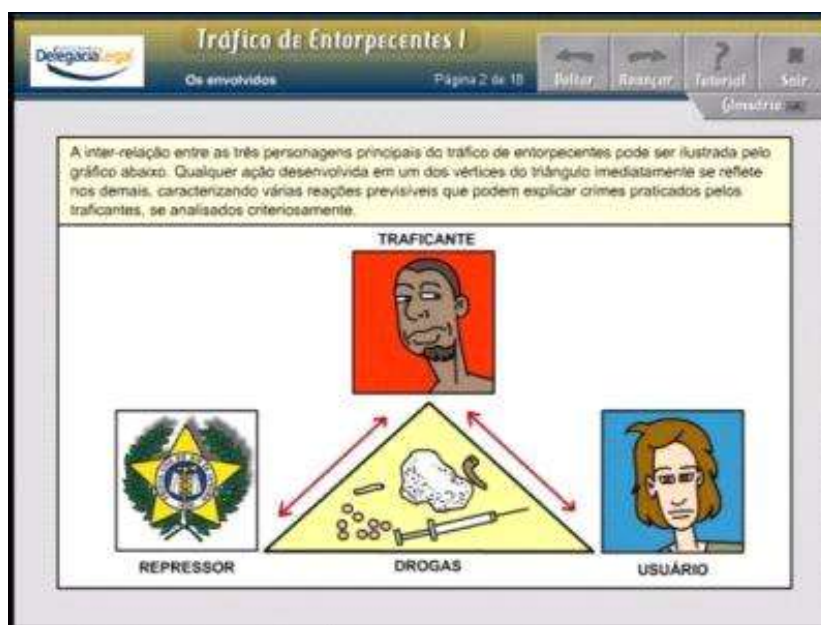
Delegacia Legal

Tráfico de Entorpecentes I

Os envolvidos

Página 2 de 18

Voltar

Avançar

Tutorial

Sair

Glossário

A inter-relação entre as três personagens principais do tráfico de entorpecentes pode ser ilustrada pelo gráfico abaixo. Qualquer ação desenvolvida em um dos vértices do triângulo imediatamente se reflete nos demais, caracterizando várias reações previsíveis que podem explicar crimes praticados pelos traficantes, se analisados criteriosamente.

TRAFICANTE

REPRESSOR

DROGAS

USUÁRIO